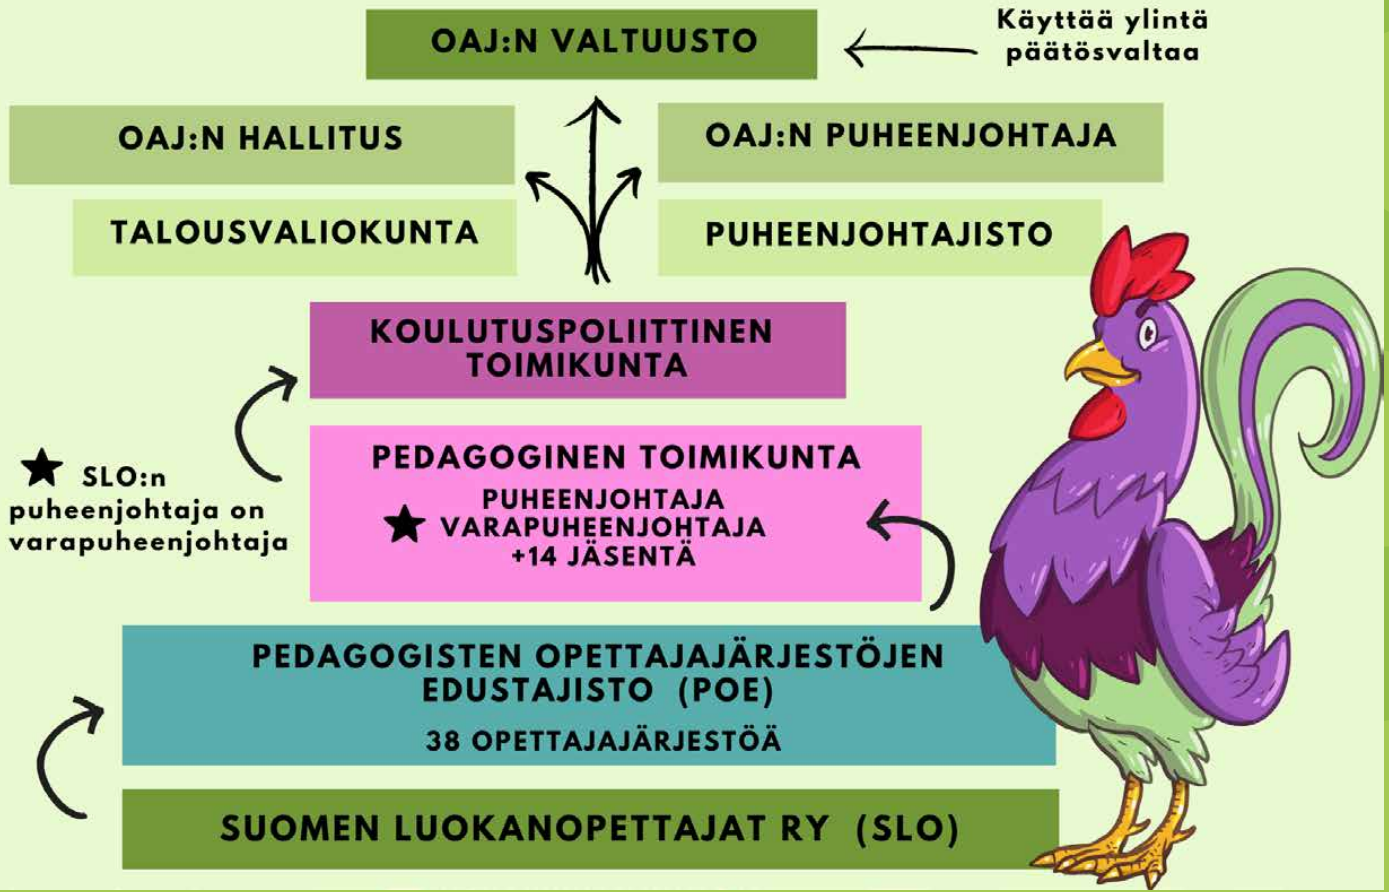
OAJ:N VALTUUSTO

Käyttää ylintä päätösvaltaa

OAJ:N HALLITUS

OAJ:N PUHEENJOHTAJA

TALOUSVALIOKUNTA

PUHEENJOHTAJISTO

KOULUTUSPOLIITTINEN TOIMIKUNTA

★ SLO:n puheenjohtaja on varapuheenjohtaja

PEDAGOGINEN TOIMIKUNTA

PUHEENJOHTAJA
★ VARAPUHEENJOHTAJA
+14 JÄSENTÄ

PEDAGOGISTEN OPETTAJAJÄRJESTÖJEN EDUSTAJISTO (POE)

38 OPETTAJAJÄRJESTÖÄ

SUOMEN LUOKANOPETTAJAT RY (SLO)